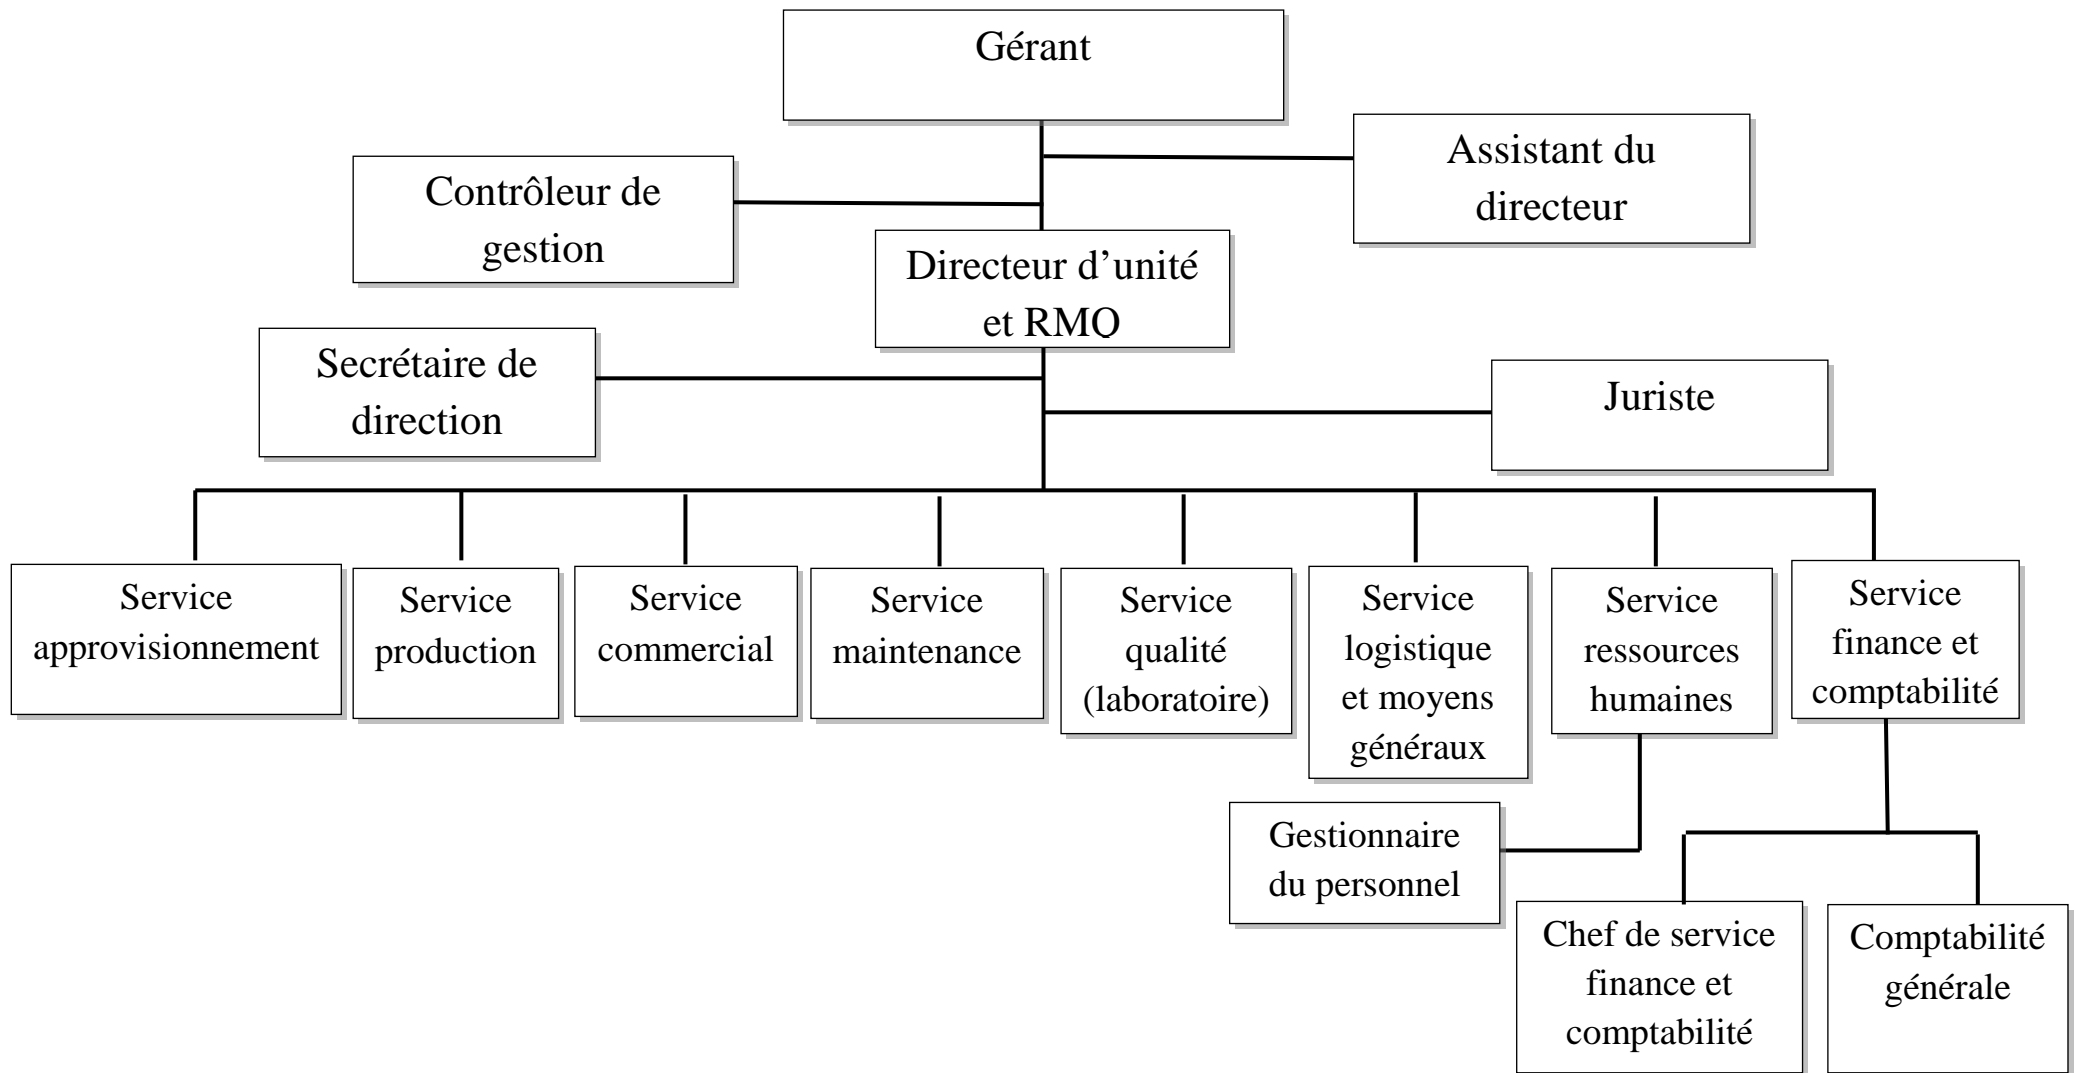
Gérant

Contrôleur de gestion

Assistant du directeur

Directeur d'unité et RMO

Secrétaire de direction

Juriste

Service approvisionnement

Service production

Service commercial

Service maintenance

Service qualité (laboratoire)

Service logistique et moyens généraux

Service ressources humaines

Service finance et comptabilité

Gestionnaire du personnel

Chef de service finance et comptabilité

Comptabilité générale